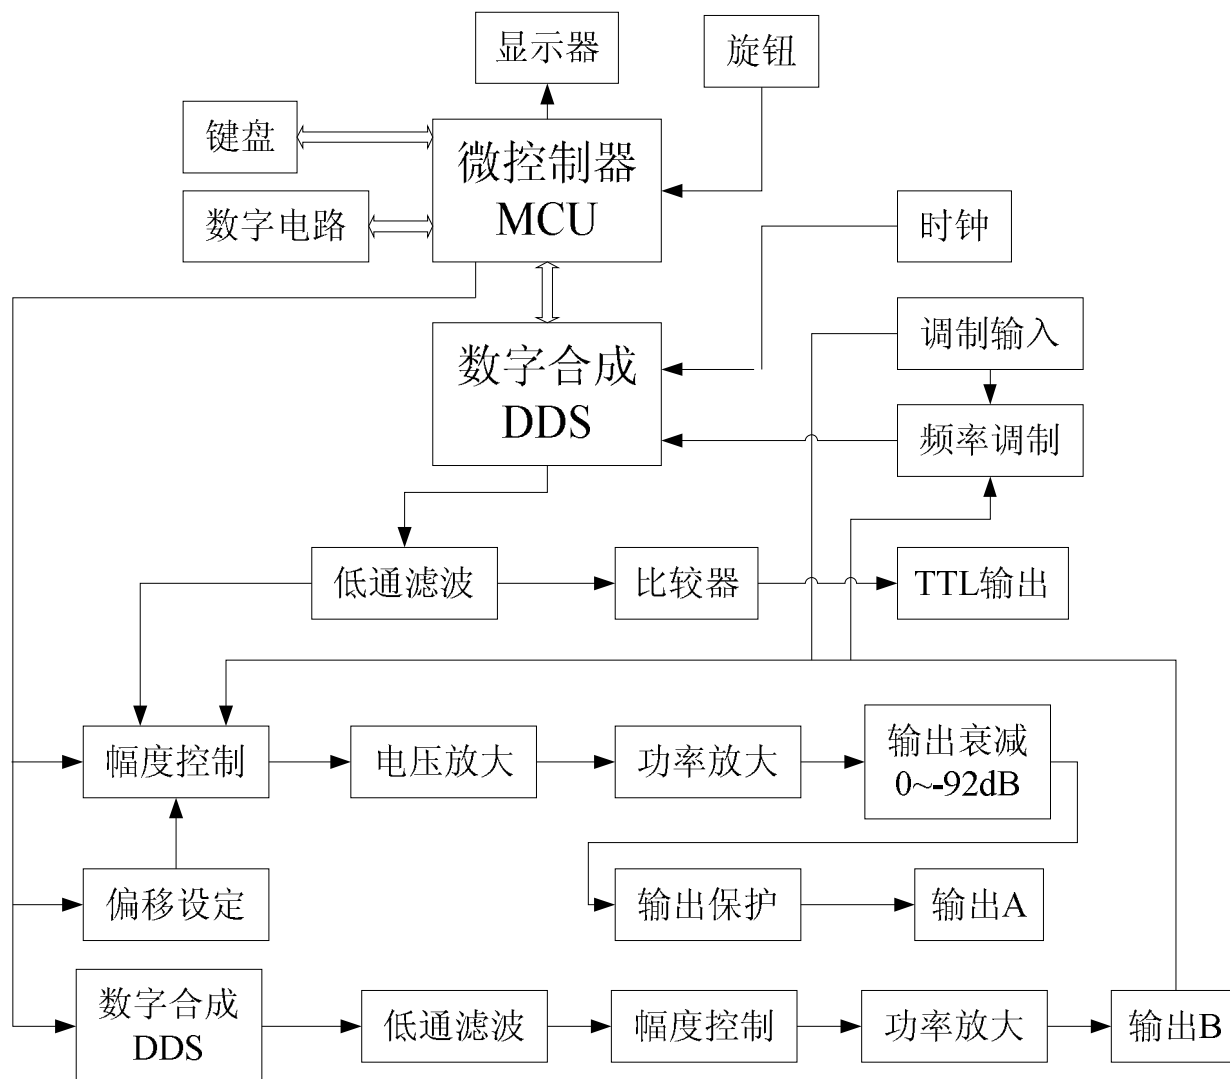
显示器

旋钮

键盘

微控制器
MCU

数字电路

时钟

调制输入

数字合成
DDS

频率调制

低通滤波

比较器

TTL输出

幅度控制

电压放大

功率放大

输出衰减
0~-92dB

偏移设定

输出保护

输出A

数字合成
DDS

低通滤波

幅度控制

功率放大

输出B